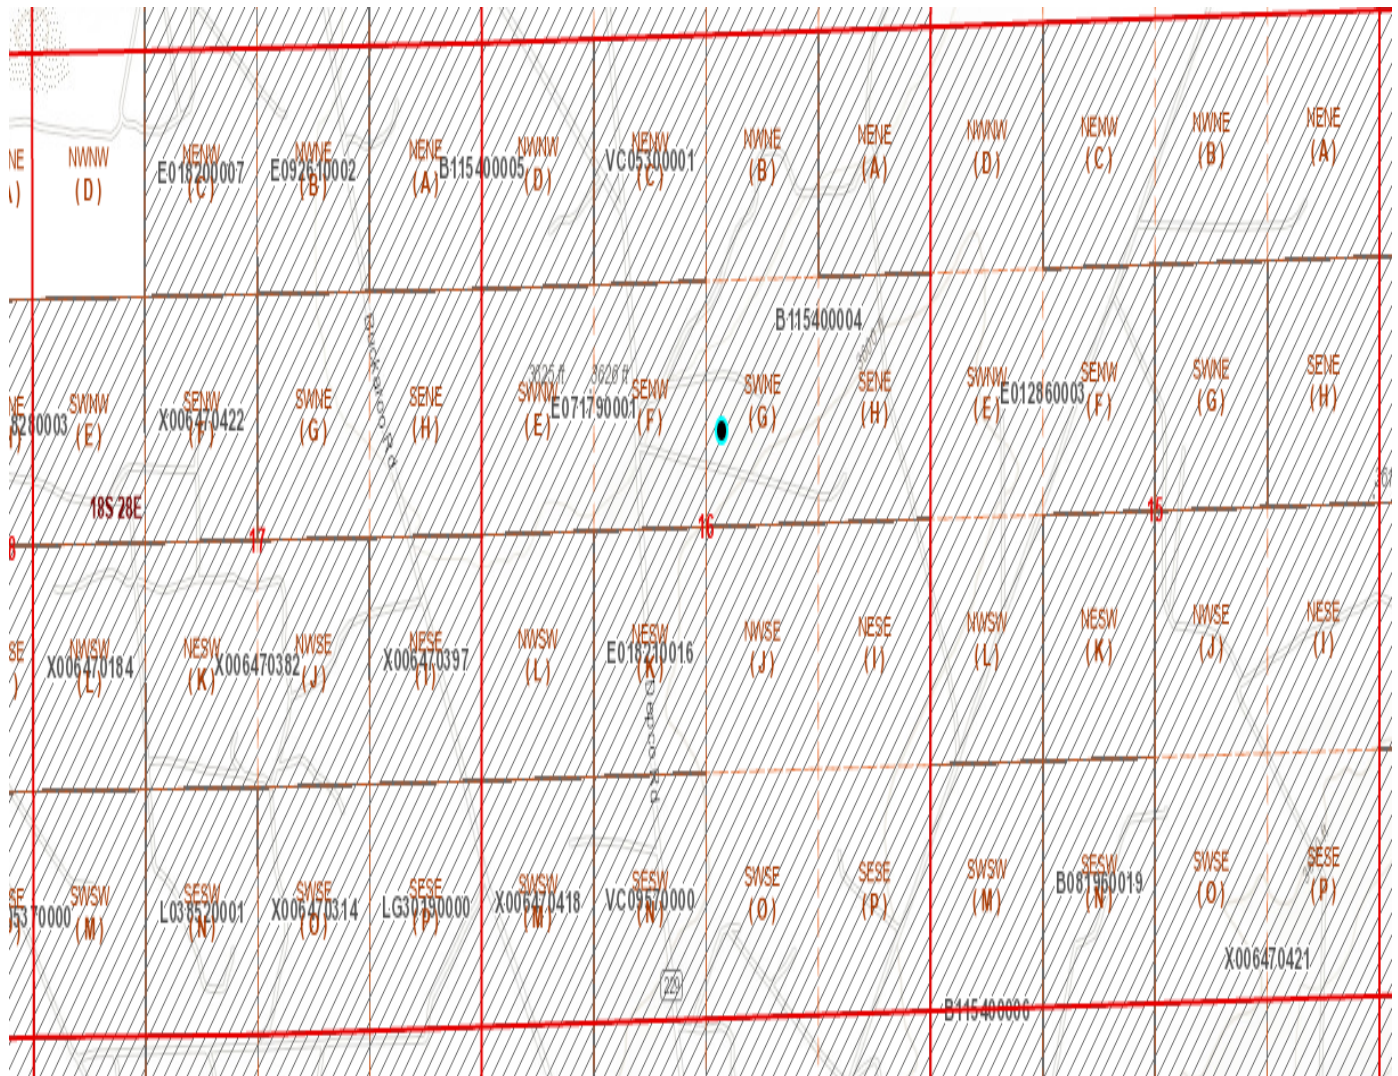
NE
(A)
NWNW
(D)
E018200007
NENW
(C)
E092610002
NWNE
(B)
NENE
(A)
B115400005
NWNW
(D)
VC05300001
NENW
(C)
NWNE
(B)
NENE
(A)
NWNW
(D)
NENW
(C)
NWNE
(B)
NENE
(A)

B115400004

NE
(H)
280003
SWNW
(E)
X006470422
SENW
(F)
SWNE
(G)
Buckaroo Rd
SENE
(H)
3625 ft
3626 ft
SWNW
(E)
E071790001
SENW
(F)
SWNE
(G)
SENE
(H)
SWNW
(E)
E012860003
SENW
(F)
SWNE
(G)
SENE
(H)

18S 28E
17
16
15

SE
(I)
NWSW
X006470184
(L)
NESW
(K)
X006470382
NWSE
(J)
X006470397
NESE
(I)
NWSW
(L)
E018210016
NESW
(K)
Depco Rd
NWSE
(J)
NESE
(I)
NWSW
(L)
NESW
(K)
NWSE
(J)
NESE
(I)

SE
(I)
5370000
SWSW
(M)
L038520001
SESW
(N)
X006470314
SWSE
(O)
LG30190000
SESE
(P)
X006470418
SWSW
(M)
VC09570000
SESW
(N)
SWSE
(O)
SESE
(P)
SWSW
(M)
B081960019
SESW
(N)
SWSE
(O)
SESE
(P)
229
X006470421
B115400006